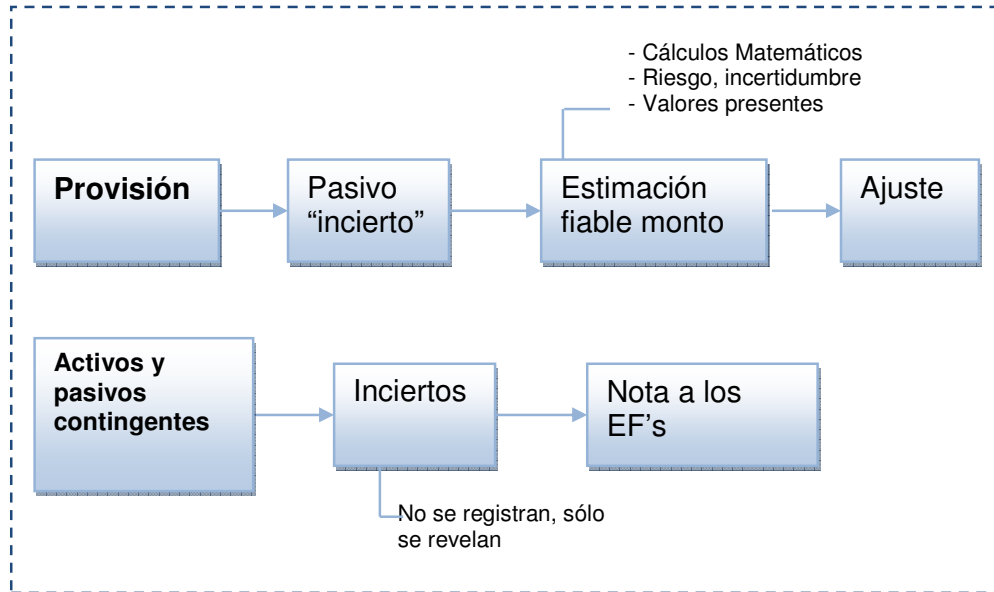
- Cálculos Matemáticos
- Riesgo, incertidumbre
- Valores presentes

Provisión

Pasivo “incierto”

Estimación fiable monto

Ajuste

Activos y pasivos contingentes

Inciertos

Nota a los EF’s

No se registran, sólo se revelan